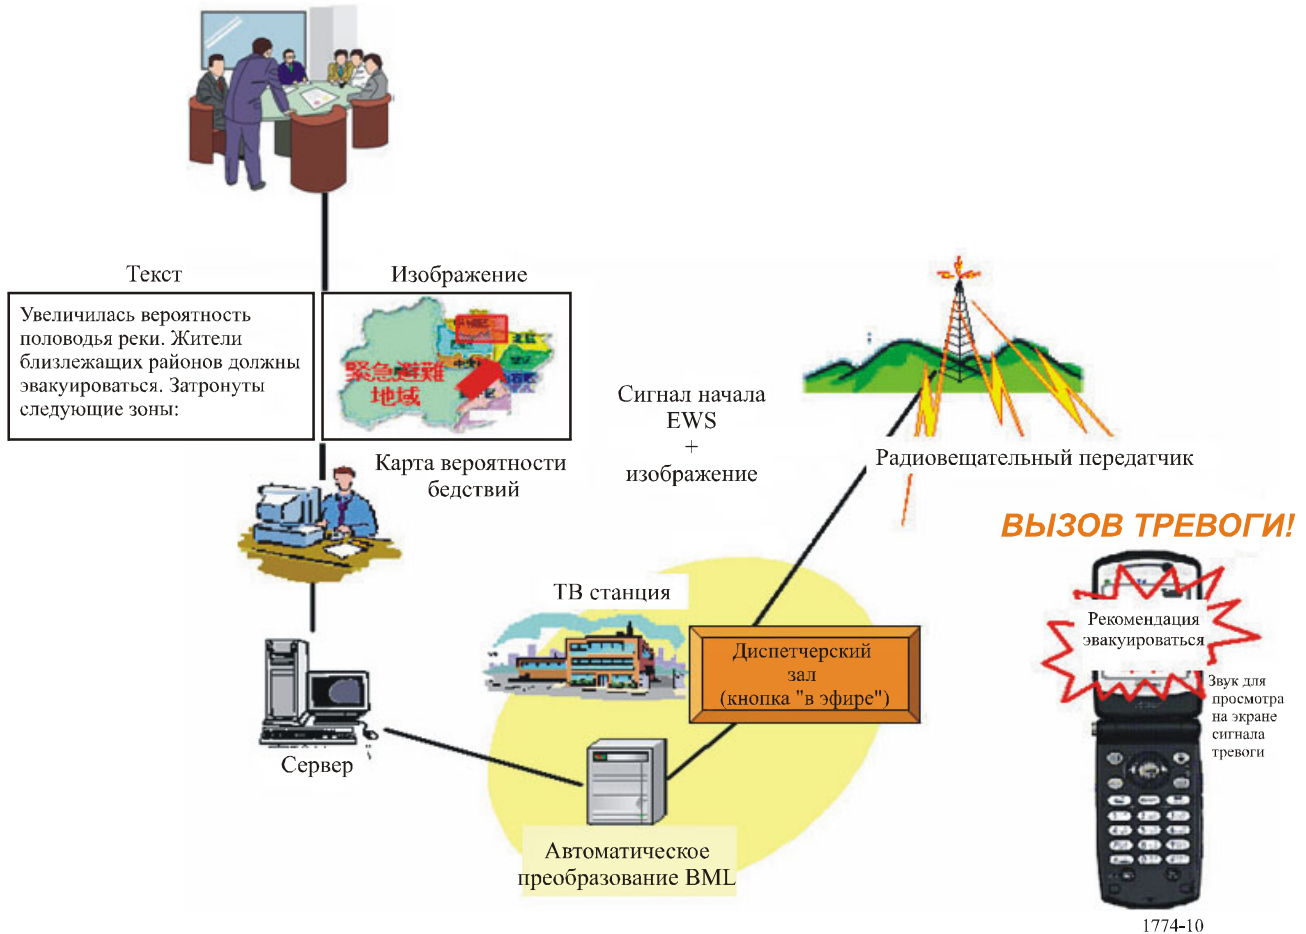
Текст

Изображение

Увеличилась вероятность половодья реки. Жители близлежащих районов должны эвакуироваться. Затронуты следующие зоны:

緊急避難地域

Карта вероятности бедствий

Сигнал начала EWS + изображение

Радиовещательный передатчик

ВЫЗОВ ТРЕВОГИ!

ТВ станция

Диспетчерский зал (кнопка "в эфире")

Рекомендация эвакуироваться

Звук для просмотра на экране сигнала тревоги

Сервер

Автоматическое преобразование BML

1774-10